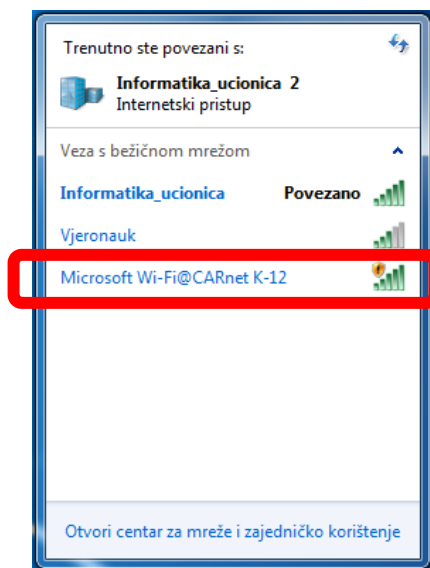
Trenutno ste povezani s:

Informatika_ucionica 2
Internetski pristup

Veza s bežičnom mrežom

Informatika_ucionica Povezano

Vjeronauk

Microsoft Wi-Fi@CARnet K-12

Otvori centar za mreže i zajedničko korištenje